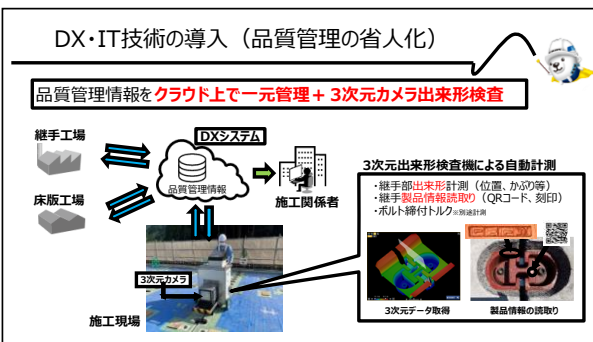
DX・IT技術の導入（品質管理の省人化）

品質管理情報をクラウド上で一元管理＋３次元カメラ出来形検査

継手工場

床版工場

DXシステム

品質管理情報

施工関係者

3次元出来形検査機による自動計測

・継手部出来形計測（位置、かぶり等）
・継手製品情報読取り（QRコード、刻印）
・ボルト締付トルク※別途計測

3次元カメラ

施工現場

3次元データ取得

製品情報の読取り